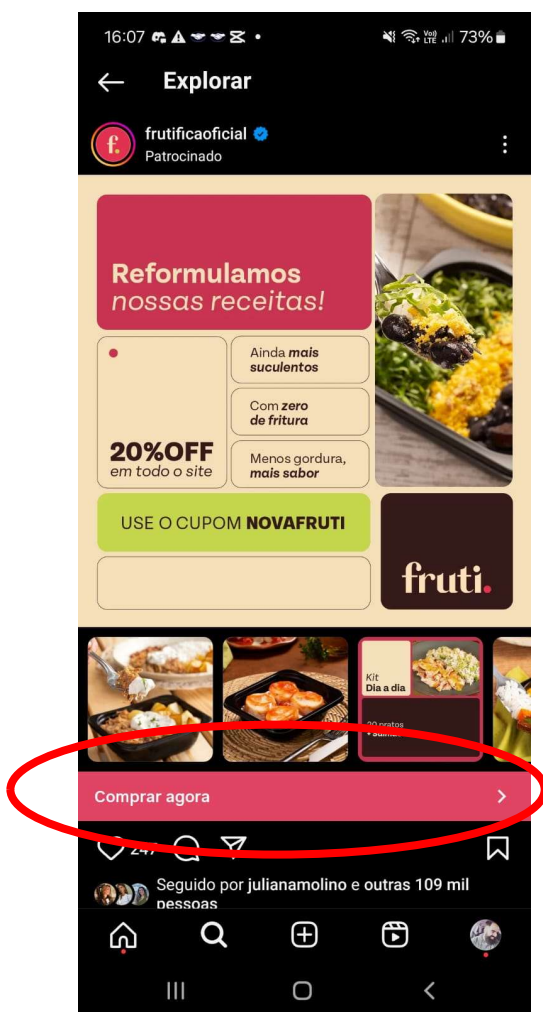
16:07 • 73%

Explorar

frutificaoficial
Patrocinado

Reformulamos
nossas receitas!

Ainda mais suculentos

Com zero de fritura

Menos gordura, mais sabor

20%OFF
em todo o site

USE O CUPOM NOVAFRUTI

fruti.

Kit
Dia a dia

20 pratos
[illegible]

Comprar agora

247

Seguido por julianamolino e outras 109 mil pessoas